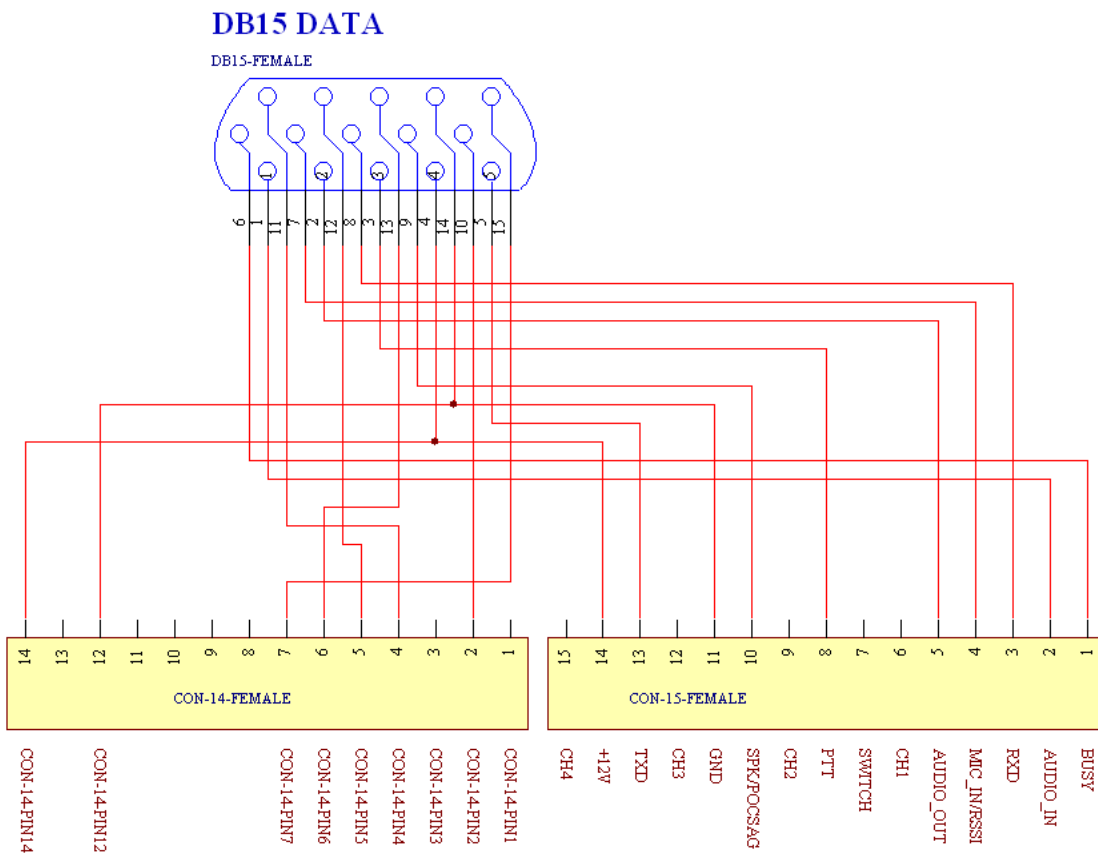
DB15 DATA

DB15-FEMALE

1 2 3 4 5

6 1 11 7 2 12 8 3 13 9 4 14 10 5 15

14 13 12 11 10 9 8 7 6 5 4 3 2 1

CON-14-FEMALE

15 14 13 12 11 10 9 8 7 6 5 4 3 2 1

CON-15-FEMALE

CON-14-PIN14
CON-14-PIN12
CON-14-PIN7
CON-14-PIN6
CON-14-PIN5
CON-14-PIN4
CON-14-PIN3
CON-14-PIN2
CON-14-PIN1

CH4
+12V
TXD
CH3
GND
SPK/POCSAG
CH2
PTT
SWITCH
CH1
AUDIO_OUT
MIC_IN/RSSI
RXD
AUDIO_IN
BUSY